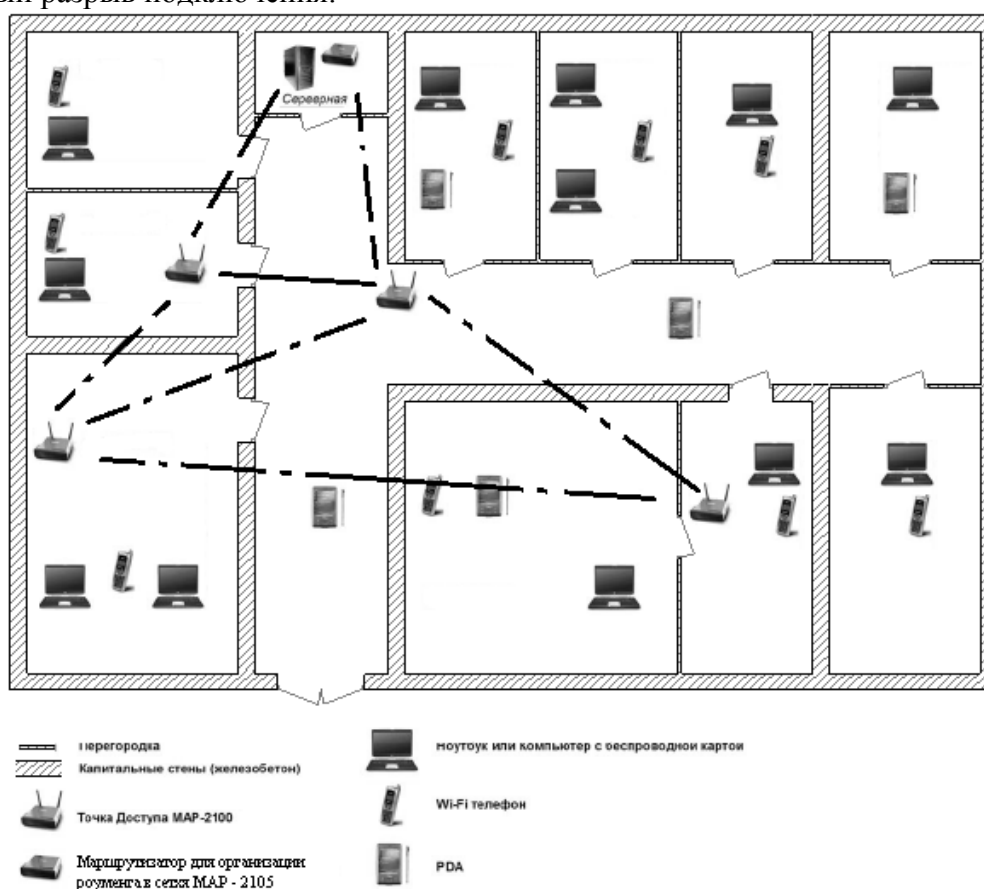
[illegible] разрыв подключения.

Серверная

Перегородка
Капитальные стены (железобетон)
Точка Доступа MAP-2100
Маршрутизатор для организации роуменга в сетях MAP - 2105
Ноутбук или компьютер с беспроводной картой
Wi-Fi телефон
PDA